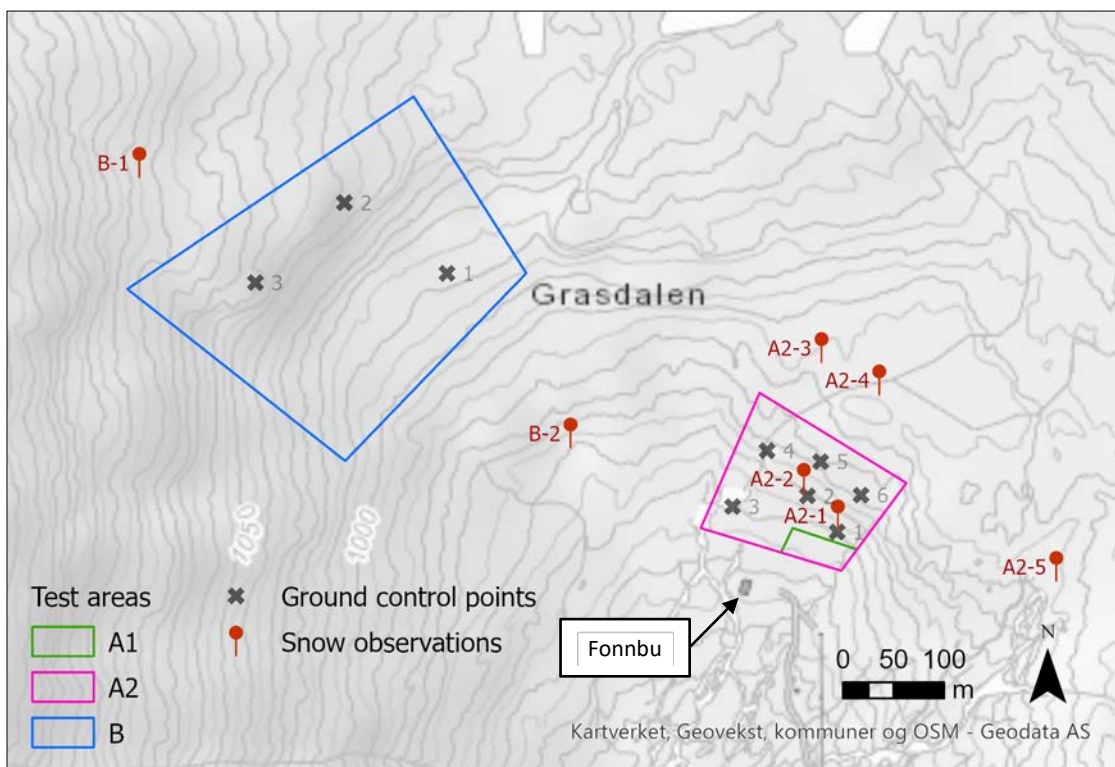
B-1

2

3

1

Grasdalen

A2-3

A2-4

B-2

4

5

A2-2

2

6

3

A2-1

1

1050

1000

A2-5

Test areas

A1

A2

B

Ground control points

Snow observations

Fonnbu

N

0 50 100

m

Kartverket, Geovekst, kommuner og OSM - Geodata AS